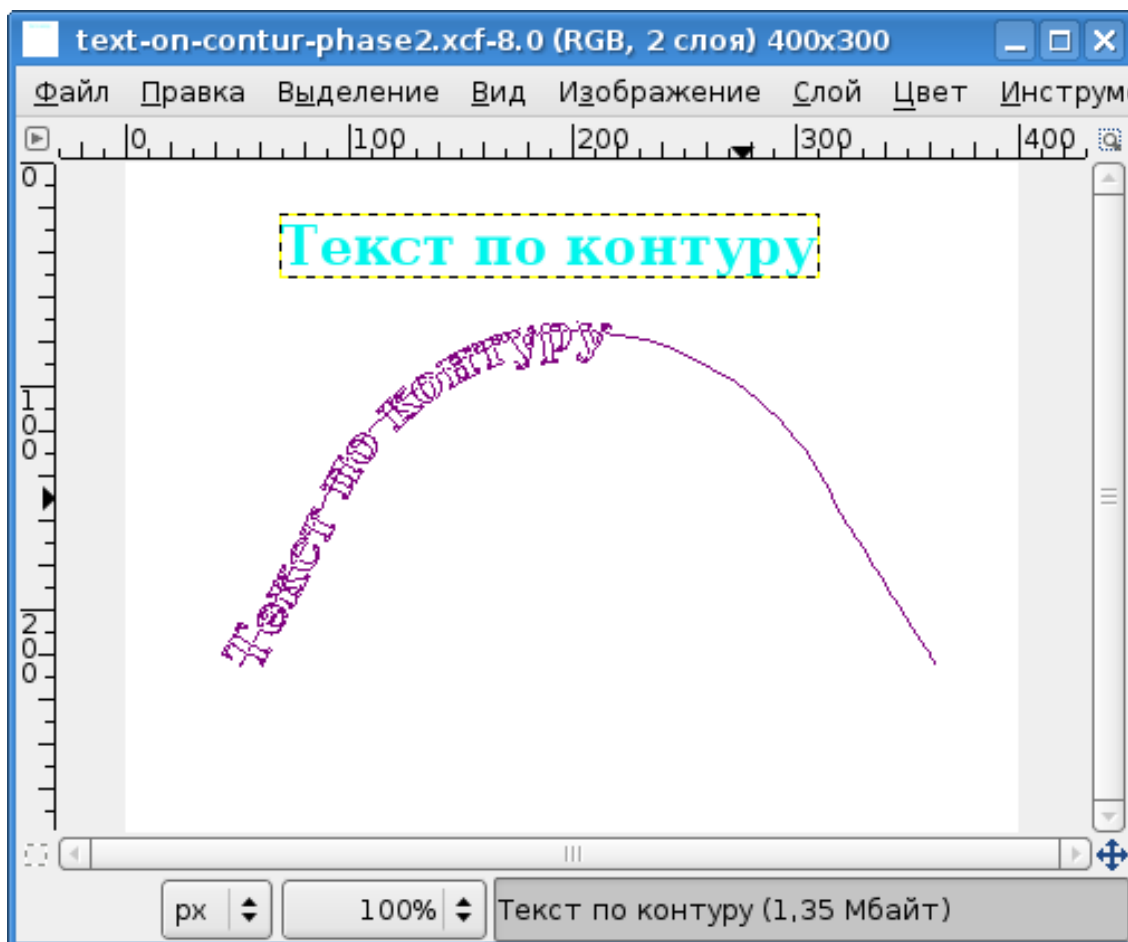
text-on-contur-phase2.xcf-8.0 (RGB, 2 слоя) 400x300

Файл Правка Выделение Вид Изображение Слой Цвет Инструм

0 100 200 300 400

0
100
200

Текст по контуру

Текст по контуру

px

100%

Текст по контуру (1,35 Мбайт)